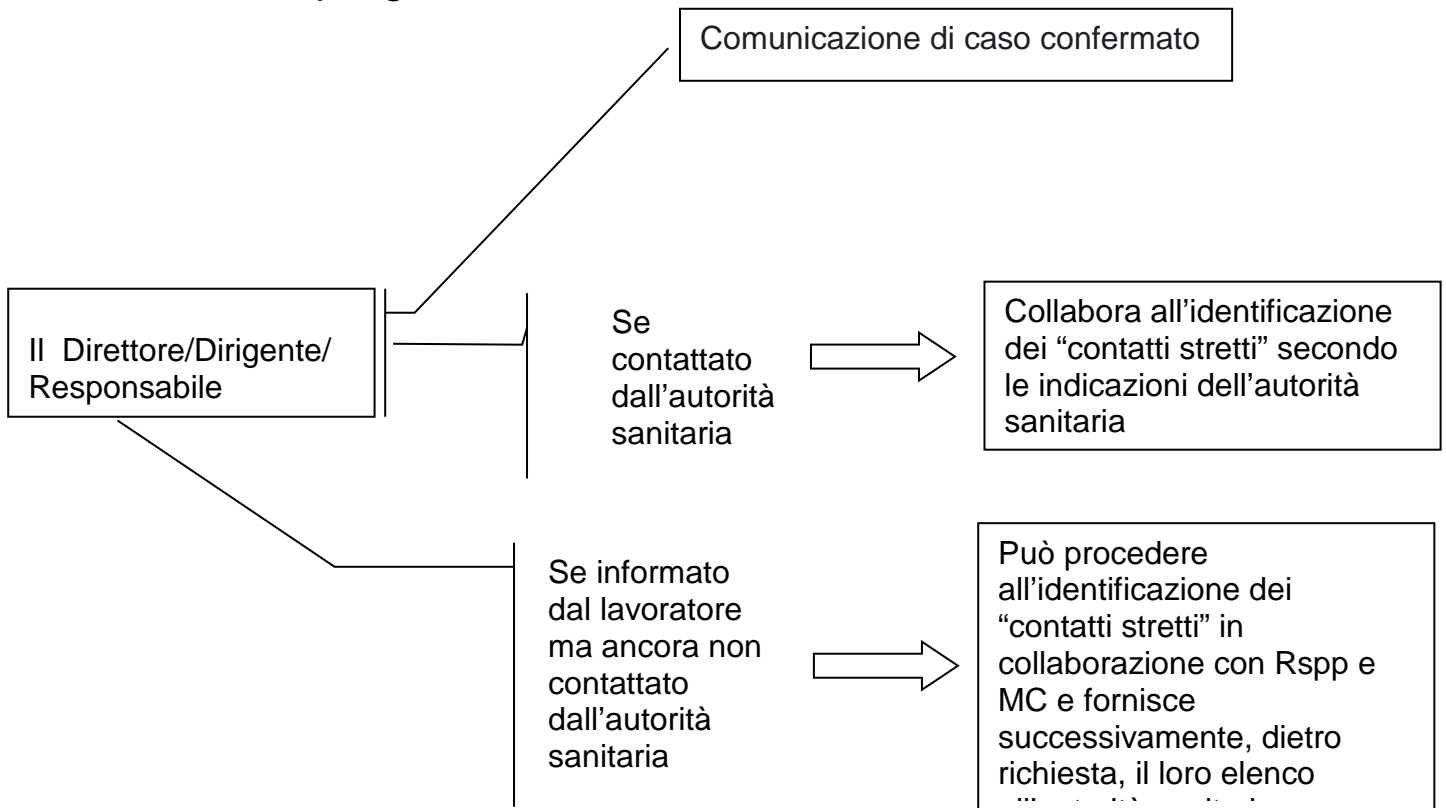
Comunicazione di caso confermato

Il Direttore/Dirigente/ Responsabile

Se contattato dall'autorità sanitaria

Collabora all'identificazione dei "contatti stretti" secondo le indicazioni dell'autorità sanitaria

Se informato dal lavoratore ma ancora non contattato dall'autorità sanitaria

Può procedere all'identificazione dei "contatti stretti" in collaborazione con Rspp e MC e fornisce successivamente, dietro richiesta, il loro elenco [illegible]